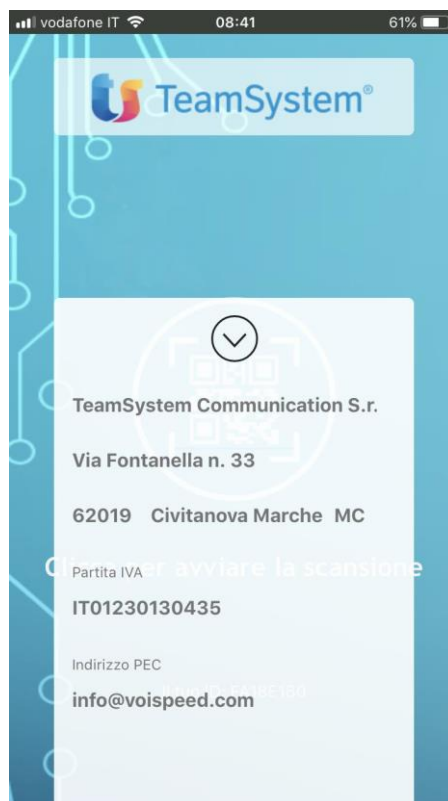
vodafone IT 08:41 61%

TeamSystem®

TeamSystem Communication S.r.

Via Fontanella n. 33

62019 Civitanova Marche MC

Clic per avviare la scansione

Partita IVA

IT01230130435

Indirizzo PEC

info@voispeed.com